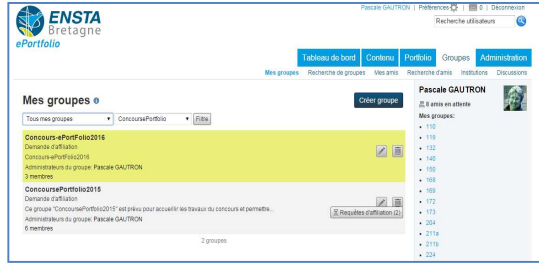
ENSTA Bretagne
ePortfolio

Pascale GAUTRON | Préférences | 0 | Déconnexion
Recherche utilisateurs

Tableau de bord | Contenu | Portfolio | Groupes | Administration

Mes groupes | Recherche de groupes | Mes amis | Recherche d'amis | Institutions | Discussions

Mes groupes

Créer groupe

Tous mes groupes | ConcoursePortfolio | Filtre

Concours-ePortFolio2016
Demande d'affiliation
Concours-ePortFolio2016
Administrateurs du groupe: Pascale GAUTRON
3 membres

ConcoursePortfolio2015
Demande d'affiliation
Ce groupe "ConcoursePortfolio2015" est prévu pour accueillir les travaux du concours et permettre...
Administrateurs du groupe: Pascale GAUTRON
6 membres

Requêtes d'affiliation (2)

2 groupes

Pascale GAUTRON
8 amis en attente
Mes groupes:
- 110
- 116
- 132
- 146
- 150
- 160
- 168
- 169
- 172
- 173
- 204
- 211a
- 211b
- 224